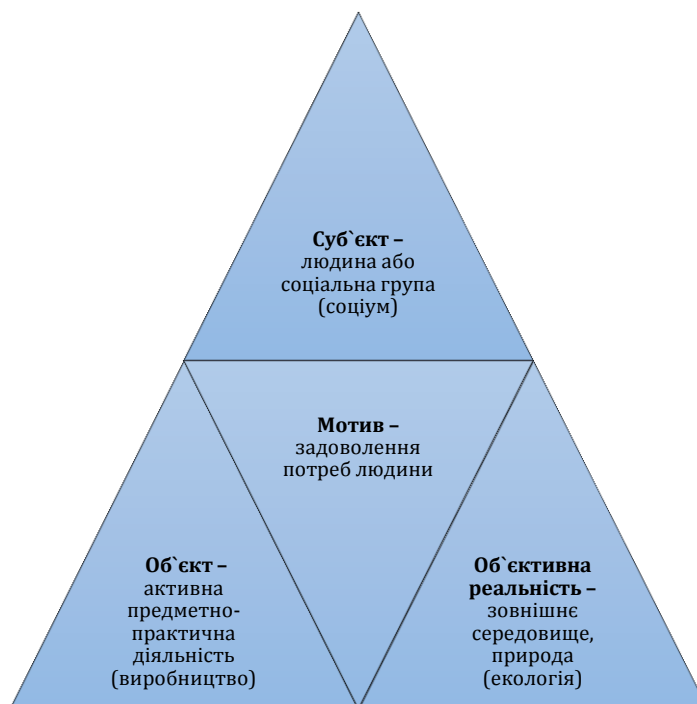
**Суб`єкт –**
людина або соціальна група (соціум)

**Мотив –**
задоволення потреб людини

**Об`єкт –**
активна предметно-практична діяльність (виробництво)

**Об`єктивна реальність –**
зовнішнє середовище, природа (екологія)